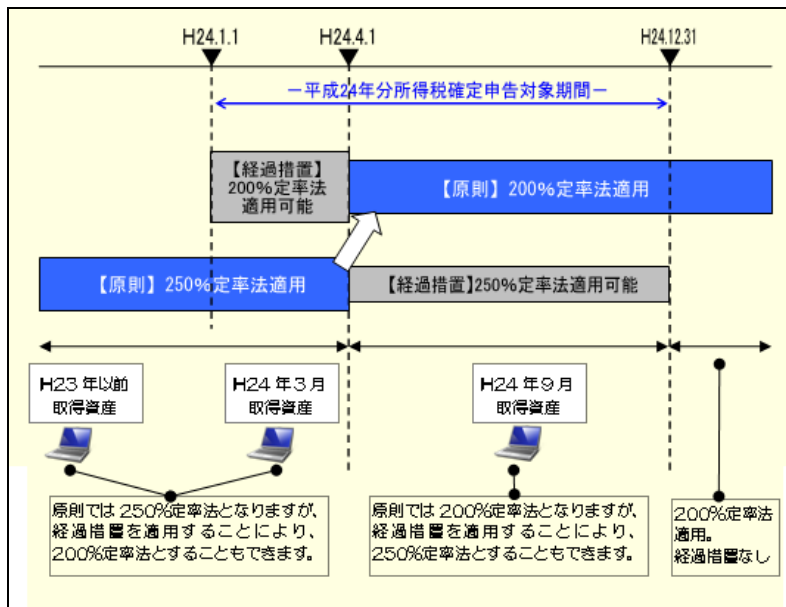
H24.1.1

H24.4.1

H24.12.31

－平成24年分所得税確定申告対象期間－

【経過措置】
200%定率法
適用可能

【原則】200%定率法適用

【原則】250%定率法適用

【経過措置】250%定率法適用可能

H23 年以前
取得資産

H24 年３月
取得資産

H24 年９月
取得資産

原則では 250%定率法となりますが、経過措置を適用することにより、200%定率法とすることもできます。

原則では 200%定率法となりますが、経過措置を適用することにより、250%定率法とすることもできます。

200%定率法適用。
経過措置なし